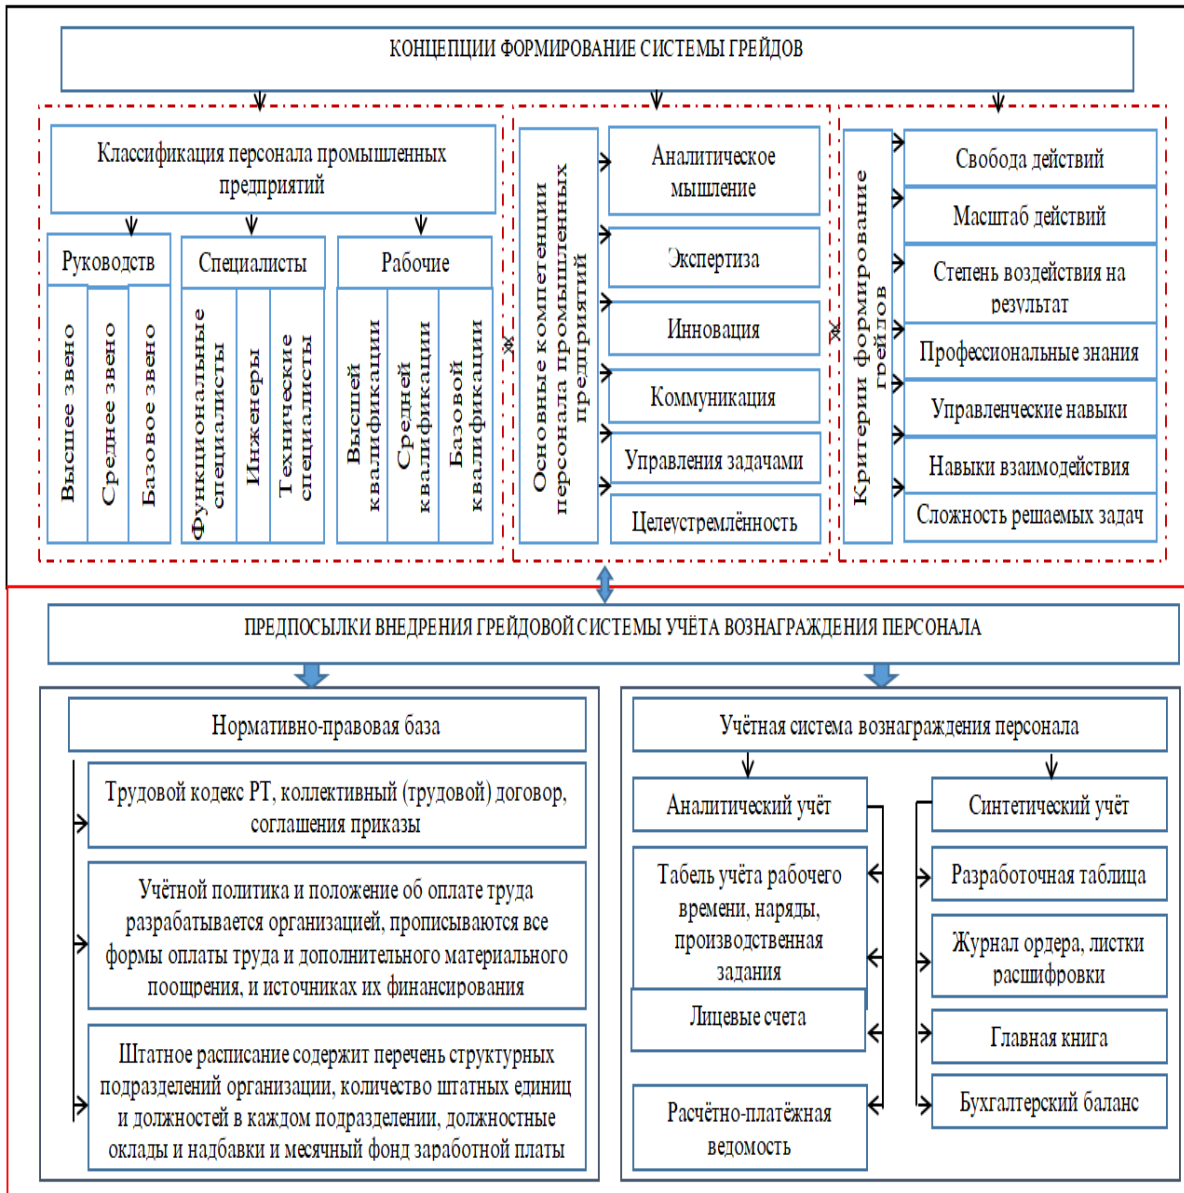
КОНЦЕПЦИИ ФОРМИРОВАНИЕ СИСТЕМЫ ГРЕЙДОВ

Классификация персонала промышленных предприятий

Руководств

Высшее звено

Среднее звено

Базовое звено

Специалисты

Функциональные специалисты

Инженеры

Технические специалисты

Рабочие

Высшей квалификации

Средней квалификации

Базовой квалификации

Основные компетенции персонала промышленных предприятий

Аналитическое мышление

Экспертиза

Инновация

Коммуникация

Управления задачами

Целеустремлённость

Критерии формирование грейдов

Свобода действий

Масштаб действий

Степень воздействия на результат

Профессиональные знания

Управленческие навыки

Навыки взаимодействия

Сложность решаемых задач

ПРЕДПОСЫЛКИ ВНЕДРЕНИЯ ГРЕЙДОВОЙ СИСТЕМЫ УЧЁТА ВОЗНАГРАЖДЕНИЯ ПЕРСОНАЛА

Нормативно-правовая база

Трудовой кодекс РТ, коллективный (трудовой) договор, соглашения приказы

Учётной политика и положение об оплате труда разрабатывается организацией, прописываются все формы оплаты труда и дополнительного материального поощрения, и источниках их финансирования

Штатное расписание содержит перечень структурных подразделений организации, количество штатных единиц и должностей в каждом подразделении, должностные оклады и надбавки и месячный фонд заработной платы

Учётная система вознаграждения персонала

Аналитический учёт

Табель учёта рабочего времени, наряды, производственная задания

Лицевые счета

Расчётно-платёжная ведомость

Синтетический учёт

Разработочная таблица

Журнал ордера, листки расшифровки

Главная книга

Бухгалтерский баланс